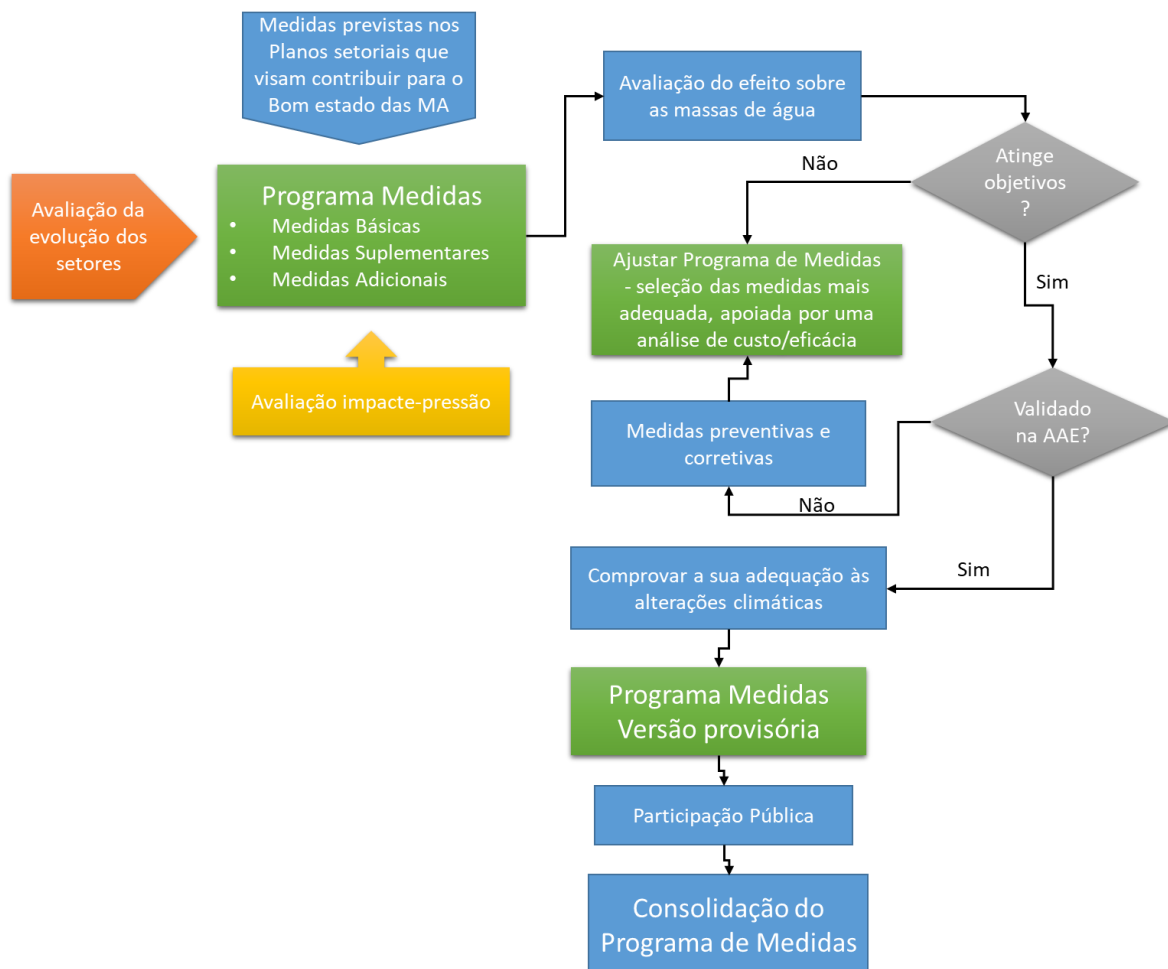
Medidas previstas nos Planos setoriais que visam contribuir para o Bom estado das MA

Avaliação da evolução dos setores

Programa Medidas
• Medidas Básicas
• Medidas Suplementares
• Medidas Adicionais

Avaliação impacte-pressão

Avaliação do efeito sobre as massas de água

Atinge objetivos ?

Não

Ajustar Programa de Medidas - seleção das medidas mais adequada, apoiada por uma análise de custo/eficácia

Sim

Medidas preventivas e corretivas

Validado na AAE?

Não

Sim

Comprovar a sua adequação às alterações climáticas

Programa Medidas Versão provisória

Participação Pública

Consolidação do Programa de Medidas